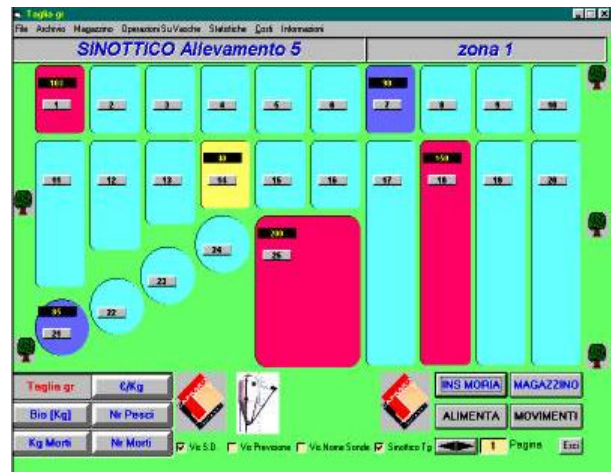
Taglia gr

File Archivio Magazzino Operazioni Su Vasche Statistiche Costi Informazioni

SINOTTICO Allevamento 5

zona 1

160

1

2

3

4

5

6

90

7

8

9

10

11

12

13

80

14

15

16

17

550

18

19

20

200

25

24

23

22

85

21

Taglia gr

€/Kg

Bio [Kg]

Nr Pesci

Kg Morti

Nr Morti

INS MORIA

MAGAZZINO

ALIMENTA

MOVIMENTI

Vis S.D.

Vis Previsione

Vis Nome Sonde

Sinottico Tg

1

Pagina

Esci